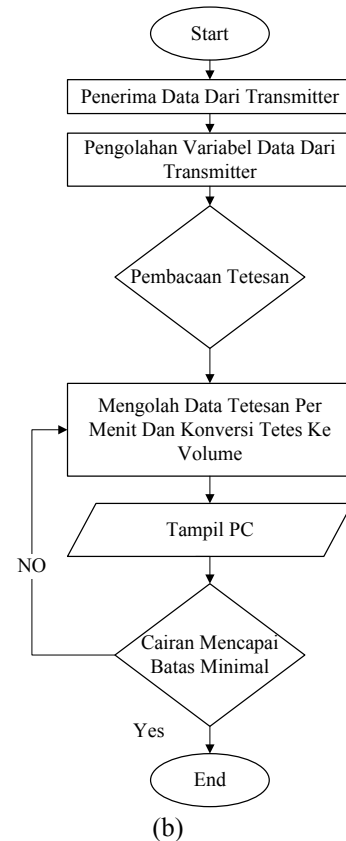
Start

Penerima Data Dari Transmitter

Pengolahan Variabel Data Dari Transmitter

Pembacaan Tetesan

Mengolah Data Tetesan Per Menit Dan Konversi Tetes Ke Volume

Tampil PC

NO

Cairan Mencapai Batas Minimal

Yes

End

(b)